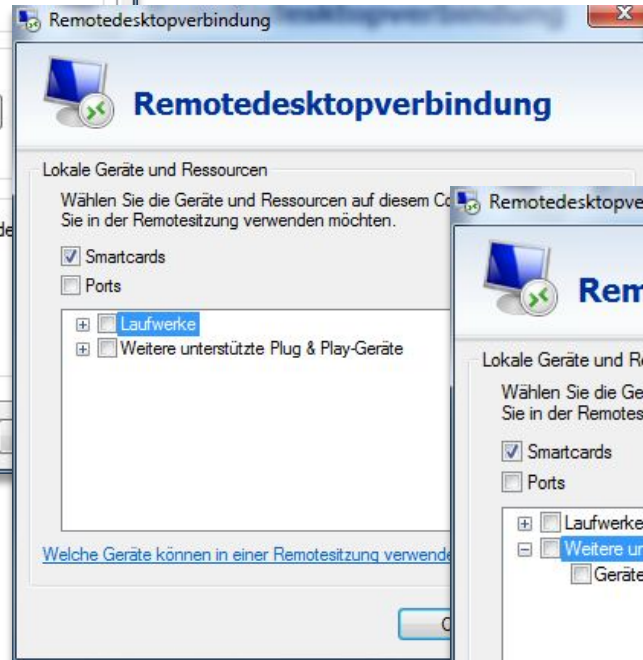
Remotedesktopverbindung

Remotedesktopverbindung

Lokale Geräte und Ressourcen

Wählen Sie die Geräte und Ressourcen auf diesem Co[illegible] Sie in der Remotesitzung verwenden möchten.

Smartcards

Ports

Laufwerke

Weitere unterstützte Plug & Play-Geräte

Welche Geräte können in einer Remotesitzung verwende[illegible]

O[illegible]

Remotedesktopve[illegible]

Rem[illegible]

Lokale Geräte und Re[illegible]

Wählen Sie die Ge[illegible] Sie in der Remotes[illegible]

Smartcards

Ports

Laufwerke

Weitere un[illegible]

Geräte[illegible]